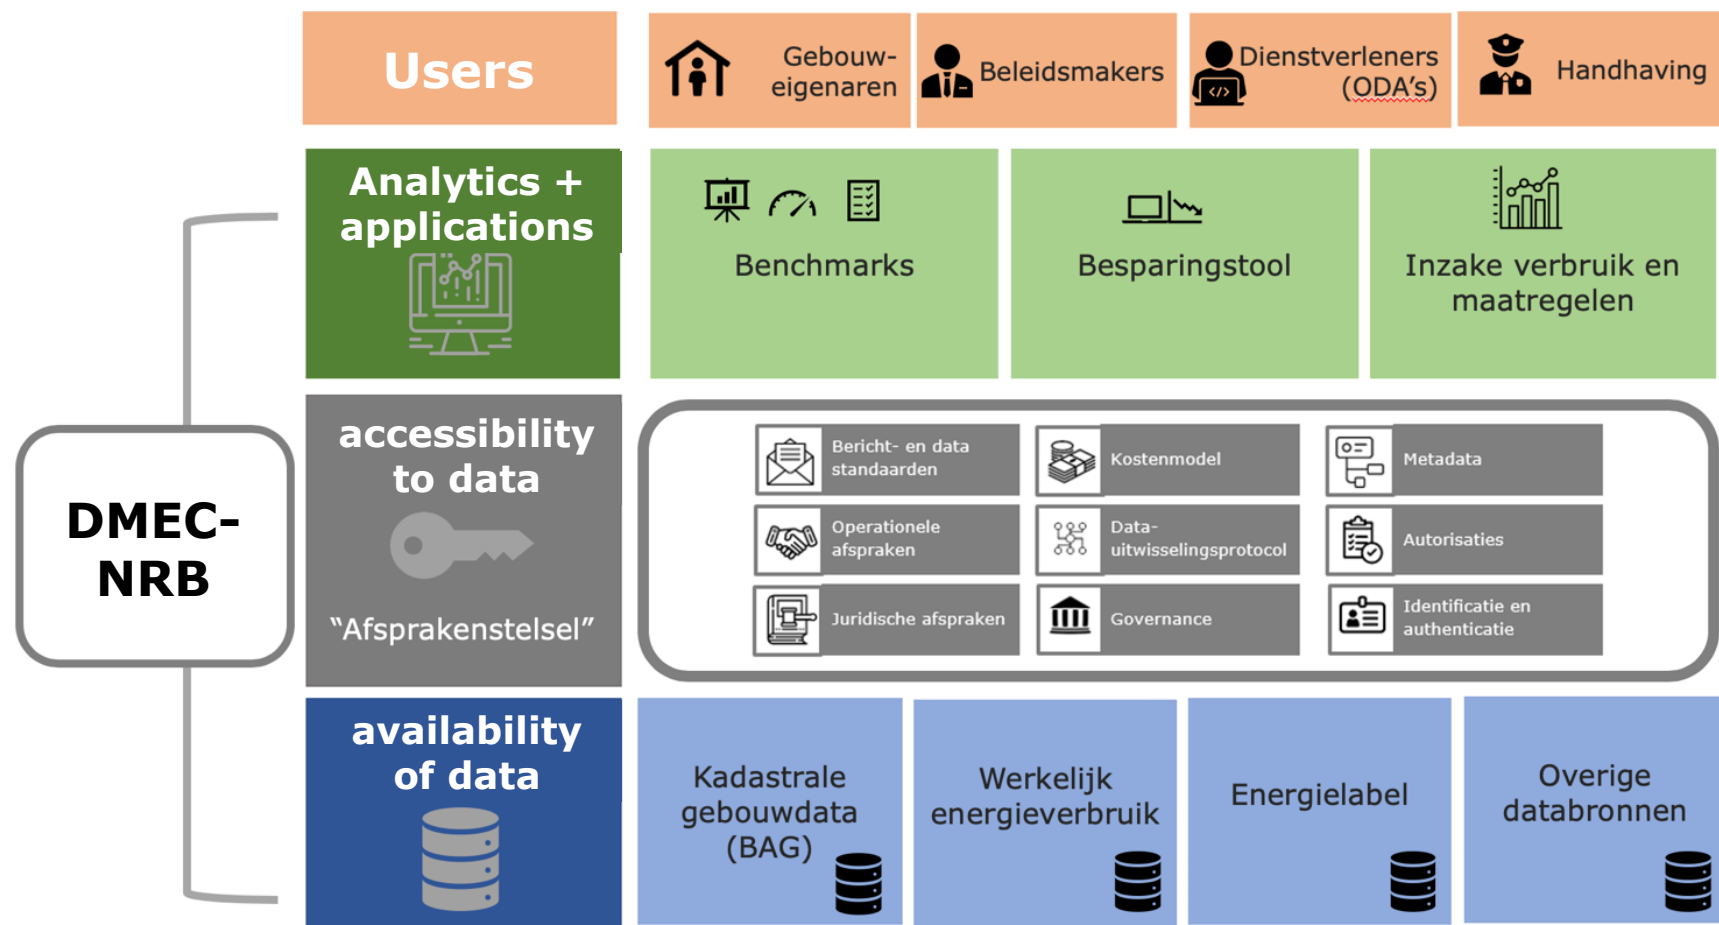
DMEC-NRB

Users

Gebouw-eigenaren

Beleidsmakers

Dienstverleners (ODA's)

Handhaving

Analytics + applications

Benchmarks

Besparingstool

Inzake verbruik en maatregelen

accessibility to data

"Afsprakenstelsel"

Bericht- en data standaarden

Kostenmodel

Metadata

Operationele afspraken

Data-uitwisselingsprotocol

Autorisaties

Juridische afspraken

Governance

Identificatie en authenticatie

availability of data

Kadastrale gebouwdata (BAG)

Werkelijk energieverbruik

Energielabel

Overige databronnen